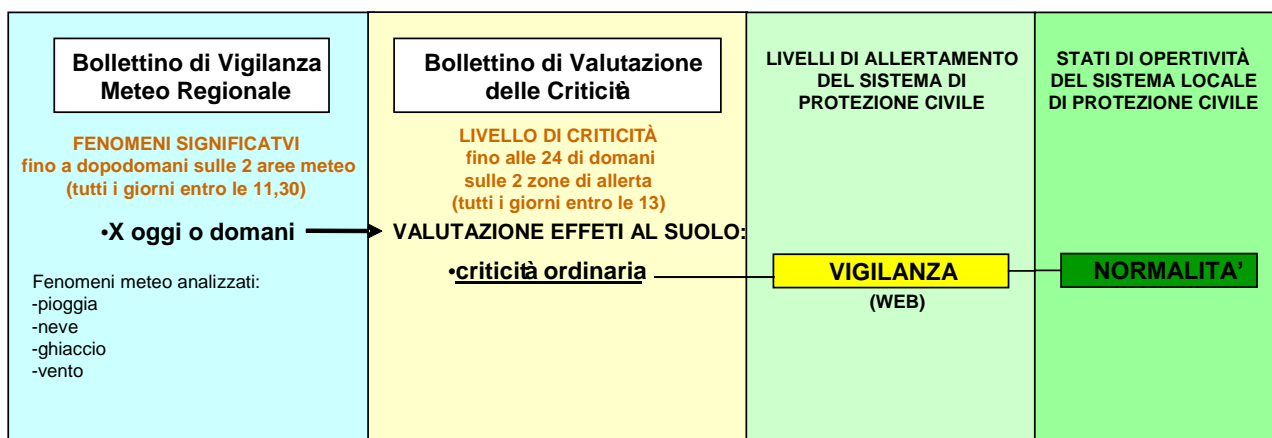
Bollettino di Vigilanza Meteo Regionale

FENOMENI SIGNIFICATVI fino a dopodomani sulle 2 aree meteo (tutti i giorni entro le 11,30)

•X oggi o domani

Fenomeni meteo analizzati:
-pioggia
-neve
-ghiaccio
-vento

Bollettino di Valutazione delle Criticità

LIVELLO DI CRITICITÀ fino alle 24 di domani sulle 2 zone di allerta (tutti i giorni entro le 13)

VALUTAZIONE EFFETI AL SUOLO:

•criticità ordinaria

LIVELLI DI ALLERTAMENTO DEL SISTEMA DI PROTEZIONE CIVILE

VIGILANZA
(WEB)

STATI DI OPERTIVITÀ DEL SISTEMA LOCALE DI PROTEZIONE CIVILE

NORMALITA'